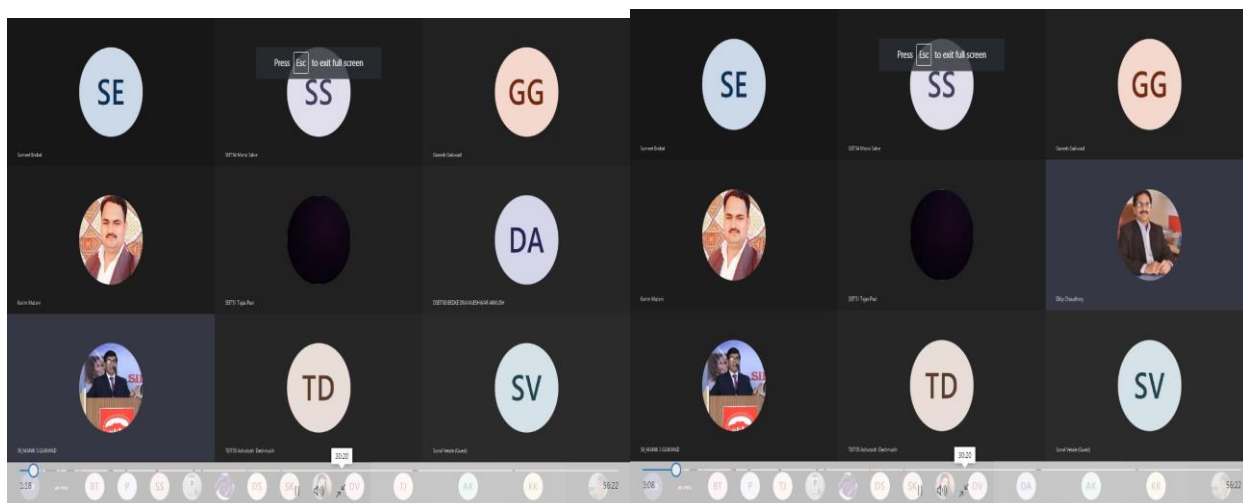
Press Esc to exit full screen

SE

SS

GG

Sumeet Bedad

SEIT56 Mansi Salve

Ganesh Gaikwad

SEIT51 Tejas Pisal

DA

DEBT06 BEDKE DNYANESHWAR ANKUSH

TD

SV

TEIT08 Ashutosh Deshmukh

Sonal Velale (Guest)

3:28

BT

P

SS

DS

SK

DV

TJ

AK

KK

30:20

56:22

Press Esc to exit full screen

SE

SS

GG

Sumeet Bedad

SEIT56 Mansi Salve

Ganesh Gaikwad

SEIT51 Tejas Pisal

Dilip Chaudhary

TD

SV

TEIT08 Ashutosh Deshmukh

Sonal Velale (Guest)

3:08

BT

P

TJ

DS

SK

DV

DA

AK

KK

30:20

56:22